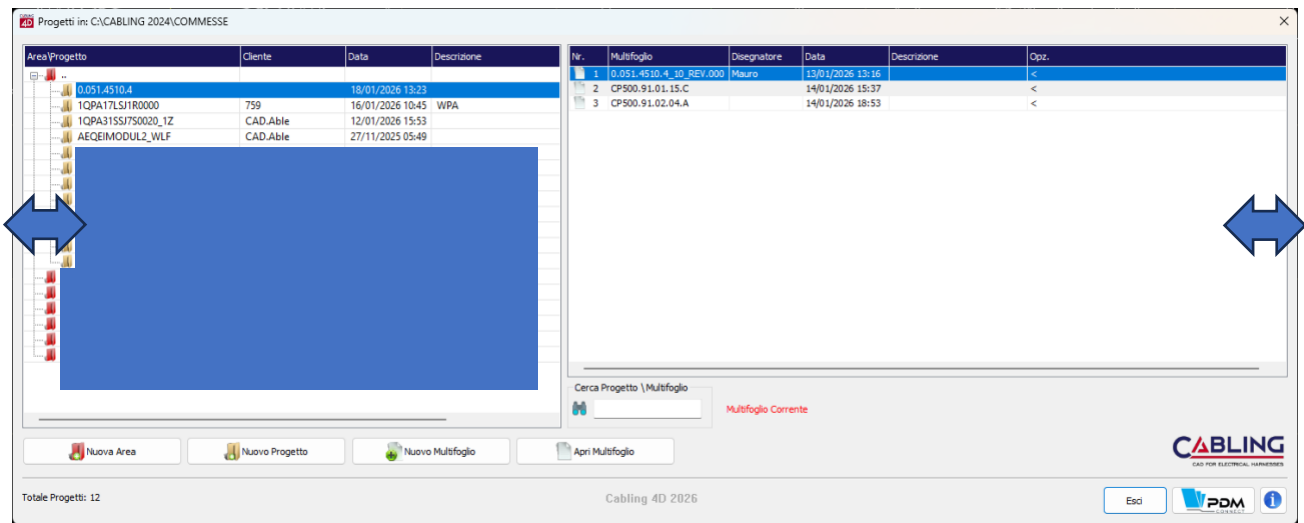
Progetti in: C:\CABLING 2024\COMMESSE

| Area\Progetto | Cliente | Data | Descrizione |
|---|---|---|---|
| .. | | | |
| 0.051.4510.4 | | 18/01/2026 13:23 | |
| 1QPA17LSJ1R0000 | 759 | 16/01/2026 10:45 | WPA |
| 1QPA31SSJ7S0020_1Z | CAD.Able | 12/01/2026 15:53 | |
| AEQEIMODUL2_WLF | CAD.Able | 27/11/2025 05:49 | |

| Nr. | Multifoglio | Disegnatore | Data | Descrizione | Opz. |
|---|---|---|---|---|---|
| 1 | 0.051.4510.4_10_REV.000 | Mauro | 13/01/2026 13:16 | | < |
| 2 | CP500.91.01.15.C | | 14/01/2026 15:37 | | < |
| 3 | CP500.91.02.04.A | | 14/01/2026 18:53 | | < |

Cerca Progetto \ Multifoglio

Multifoglio Corrente

Nuova Area

Nuovo Progetto

Nuovo Multifoglio

Apri Multifoglio

CABLING
CAD FOR ELECTRICAL HARNESSES

Totale Progetti: 12

Cabling 4D 2026

Esci

PDM
CONNECT